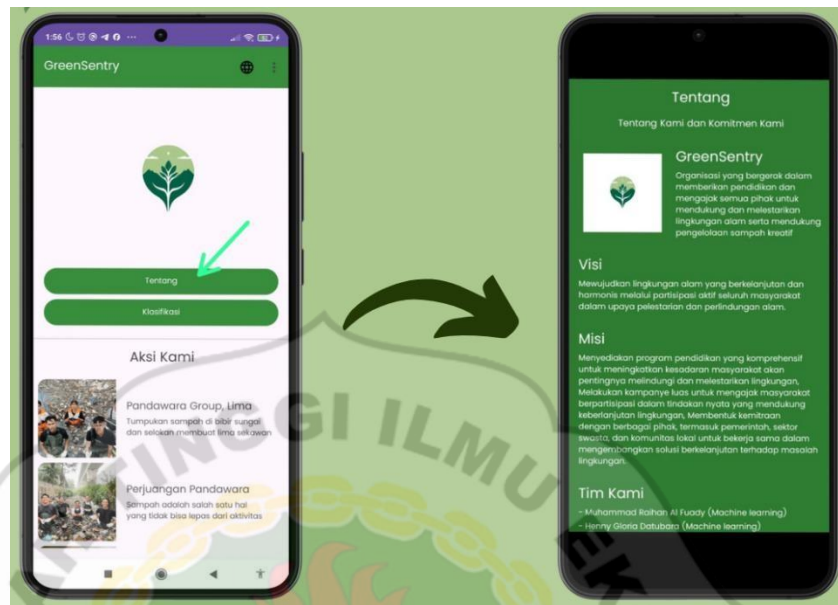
1:56

GreenSentry

Tentang

Klasifikasi

Aksi Kami

Pandawara Group, Lima

Tumpukan sampah di bibir sungai dan selokan membuat lima sekawan

Perjuangan Pandawara

Sampah adalah salah satu hal yang tidak bisa lepas dari aktivitas

Tentang

Tentang Kami dan Komitmen Kami

GreenSentry

Organisasi yang bergerak dalam memberikan pendidikan dan mengajak semua pihak untuk mendukung dan melestarikan lingkungan alam serta mendukung pengelolaan sampah kreatif

Visi

Mewujudkan lingkungan alam yang berkelanjutan dan harmonis melalui partisipasi aktif seluruh masyarakat dalam upaya pelestarian dan perlindungan alam.

Misi

Menyediakan program pendidikan yang komprehensif untuk meningkatkan kesadaran masyarakat akan pentingnya melindungi dan melestarikan lingkungan, Melakukan kampanye luas untuk mengajak masyarakat berpartisipasi dalam tindakan nyata yang mendukung keberlanjutan lingkungan, Membentuk kemitraan dengan berbagai pihak, termasuk pemerintah, sektor swasta, dan komunitas lokal untuk bekerja sama dalam mengembangkan solusi berkelanjutan terhadap masalah lingkungan.

Tim Kami

- Muhammad Raihan Al Fuady (Machine learning)
- Henny Gloria Datubara (Machine learning)

GI ILMU